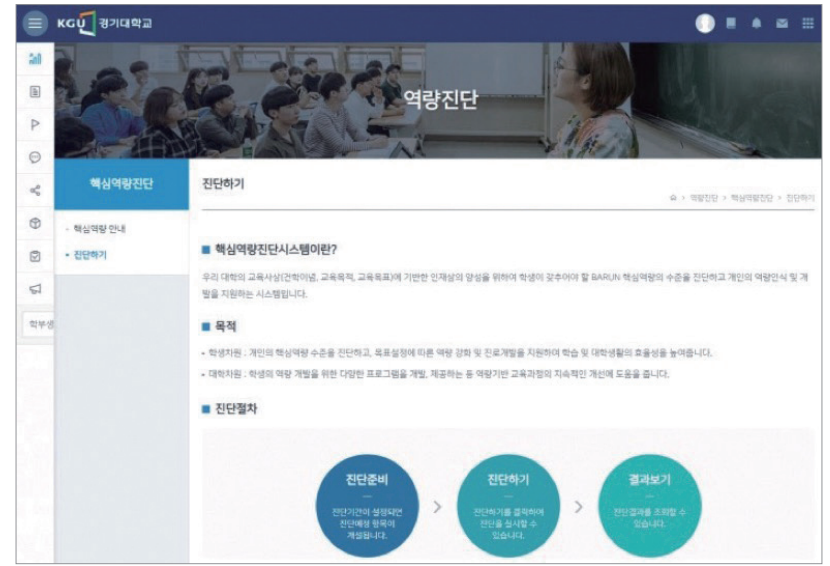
KGU 경기대학교

역량진단

핵심역량진단

- 핵심역량 안내
- 진단하기

학부생

진단하기

⌂ > 역량진단 > 핵심역량진단 > 진단하기

■ 핵심역량진단시스템이란?

우리 대학의 교육사상(건학이념, 교육목적, 교육목표)에 기반한 인재상의 양성을 위하여 학생이 갖추어야 할 BARUN 핵심역량의 수준을 진단하고 개인의 역량인식 및 개발을 지원하는 시스템입니다.

■ 목적

- 학생차원 : 개인의 핵심역량 수준을 진단하고, 목표설정에 따른 역량 강화 및 진로개발을 지원하여 학습 및 대학생활의 효율성을 높여줍니다.

- 대학차원 : 학생의 역량 개발을 위한 다양한 프로그램을 개발, 제공하는 등 역량기반 교육과정의 지속적인 개선에 도움을 줍니다.

■ 진단절차

진단준비
진단기간이 설정되면 진단예정 항목이 게시됩니다.

진단하기
진단하기를 클릭하여 진단을 실시할 수 있습니다.

결과보기
진단결과를 조회할 수 있습니다.